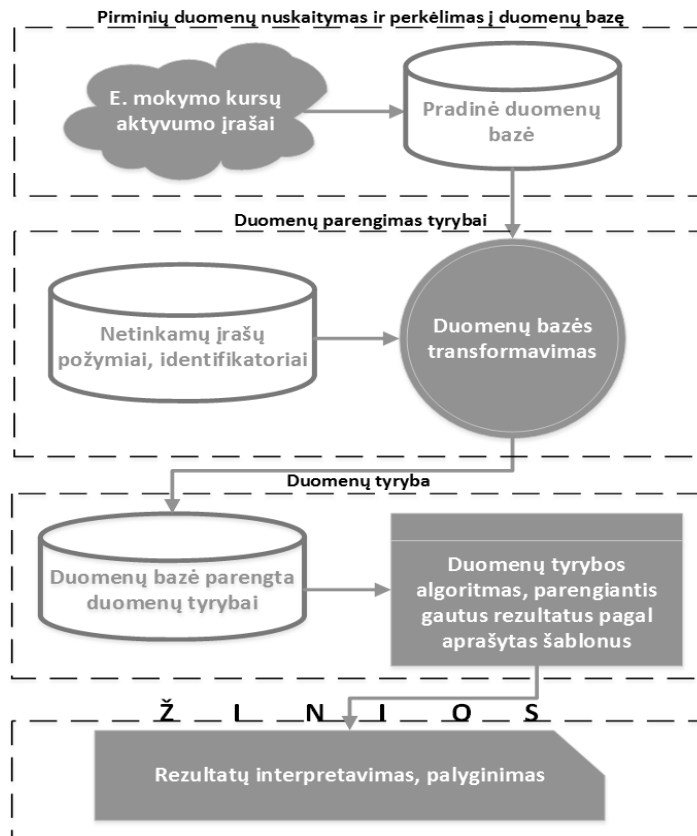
Pirminių duomenų nuskaitymas ir perkėlimas į duomenų bazę

E. mokymo kursų aktyvumo įrašai

Pradinė duomenų bazė

Duomenų parengimas tyrybai

Netinkamų įrašų požymiai, identifikatoriai

Duomenų bazės transformavimas

Duomenų tyryba

Duomenų bazė parengta duomenų tyrybai

Duomenų tyrybos algoritmas, parengiantis gautus rezultatus pagal aprašytas šablonus

Ž I N I O S

Rezultatų interpretavimas, palyginimas